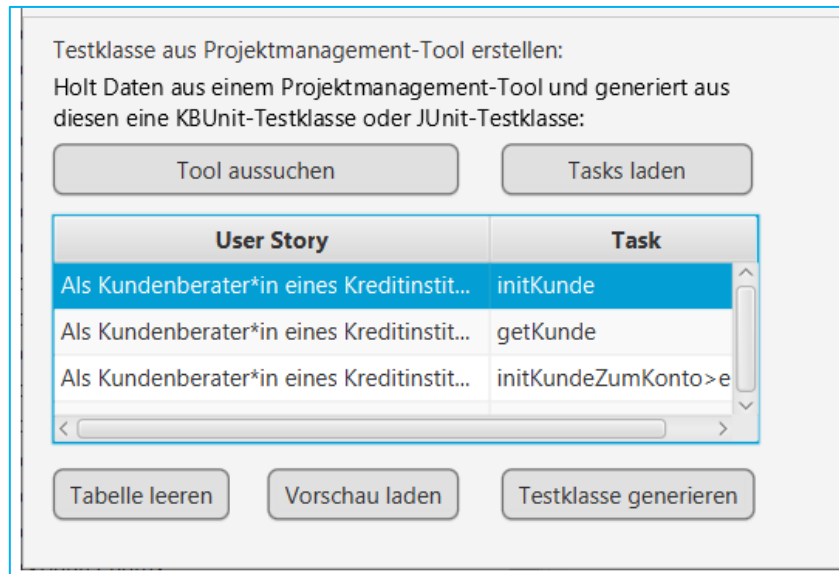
Testklasse aus Projektmanagement-Tool erstellen:

Holt Daten aus einem Projektmanagement-Tool und generiert aus diesen eine KBUnit-Testklasse oder JUnit-Testklasse:

Tool aussuchen

Tasks laden

| User Story | Task |
|---|---|
| Als Kundenberater*in eines Kreditinstit... | initKunde |
| Als Kundenberater*in eines Kreditinstit... | getKunde |
| Als Kundenberater*in eines Kreditinstit... | initKundeZumKonto>e |

Tabelle leeren

Vorschau laden

Testklasse generieren